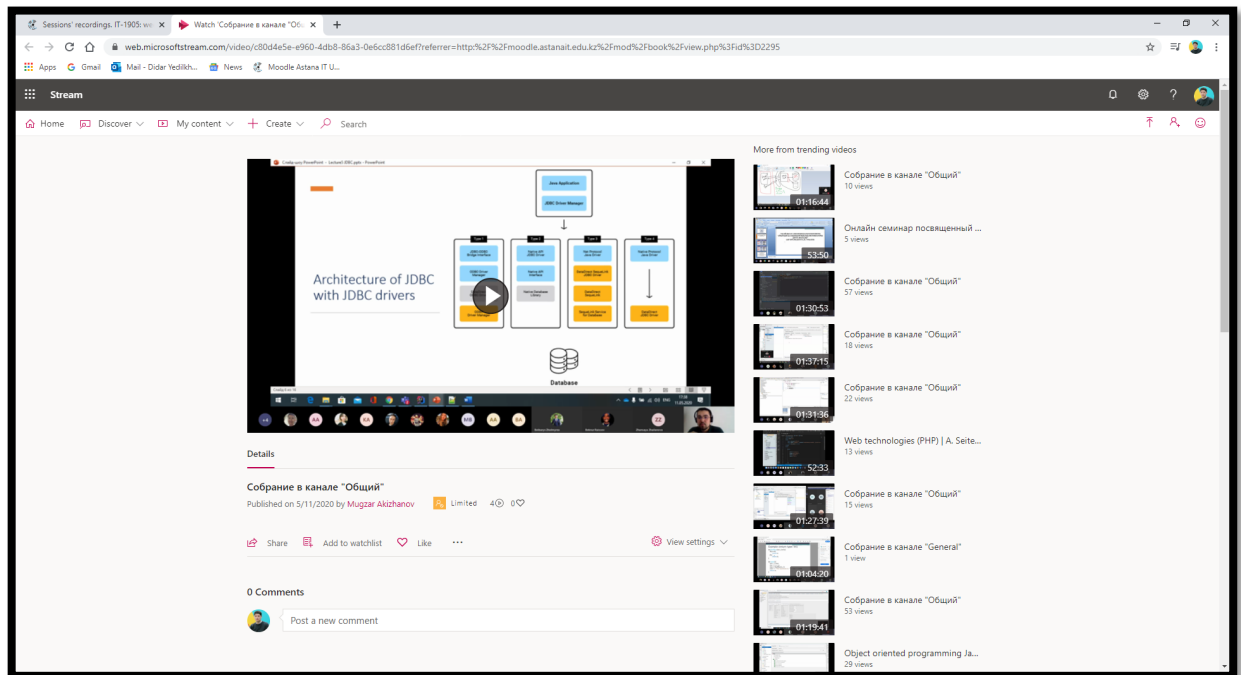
Sessions' recordings. IT-1905: we
Watch 'Собрание в канале "Об
web.microsoftstream.com/video/c80d4e5e-e960-4db8-86a3-0e6cc881d6ef?referrer=http:%2F%2Fmoodle.astanait.edu.kz%2Fmod%2Fbook%2Fview.php%3Fid%3D2295
Apps Gmail Mail - Didar Yedilkh... News Moodle Astana IT U...

Stream

Home Discover My content Create Search

Architecture of JDBC with JDBC drivers

Java Application
JDBC Driver Manager
Database

Details

Собрание в канале "Общий"
Published on 5/11/2020 by Mugzar Akizhanov
Limited 4 0

Share Add to watchlist Like ...
View settings

0 Comments
Post a new comment

More from trending videos

01:16:44 Собрание в канале "Общий" 10 views
53:50 Онлайн семинар посвященный ... 5 views
01:30:53 Собрание в канале "Общий" 57 views
01:37:15 Собрание в канале "Общий" 18 views
01:31:36 Собрание в канале "Общий" 22 views
52:33 Web technologies (PHP) | A. Seite... 13 views
01:27:39 Собрание в канале "Общий" 15 views
01:04:20 Собрание в канале "General" 1 view
01:19:41 Собрание в канале "Общий" 53 views
Object oriented programming Ja... 29 views